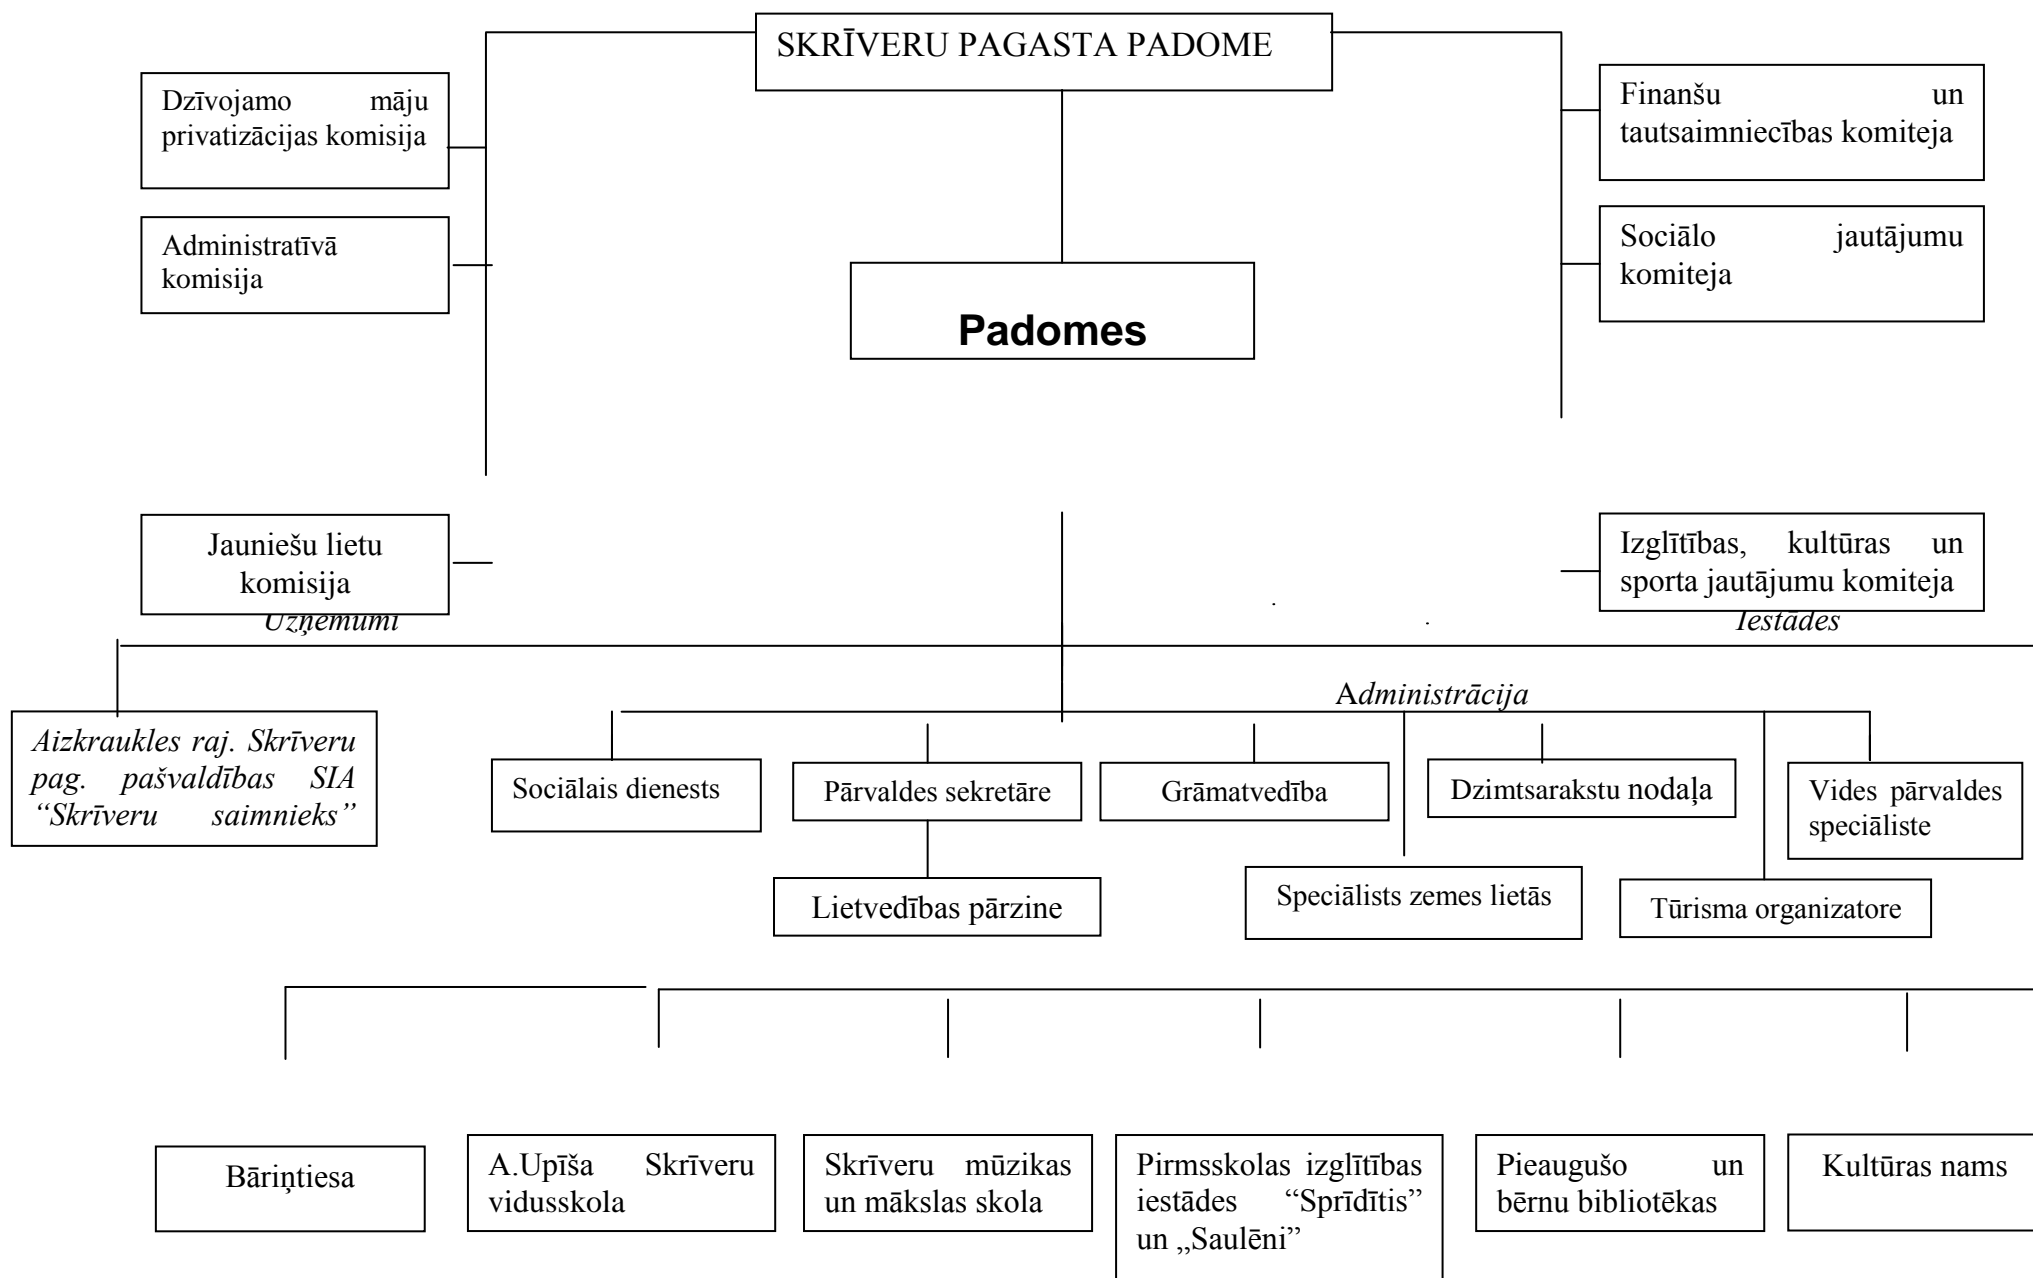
SKRĪVERU PAGASTA PADOME

Dzīvojamo māju privatizācijas komisija

Administratīvā komisija

Padomes

Finanšu un tautsaimniecības komiteja

Sociālo jautājumu komiteja

Jauniešu lietu komisija

Izglītības, kultūras un sporta jautājumu komiteja

Uzņēmumi

Iestādes

Administrācija

Aizkraukles raj. Skrīveru pag. pašvaldības SIA "Skrīveru saimnieks"

Sociālais dienests

Pārvaldes sekretāre

Grāmatvedība

Dzimtsarakstu nodaļa

Vides pārvaldes speciāliste

Lietvedības pārzine

Speciālists zemes lietās

Tūrisma organizatore

Bāriņtiesa

A.Upīša Skrīveru vidusskola

Skrīveru mūzikas un mākslas skola

Pirmsskolas izglītības iestādes "Sprīdītis" un „Saulēni"

Pieaugušo un bērnu bibliotēkas

Kultūras nams